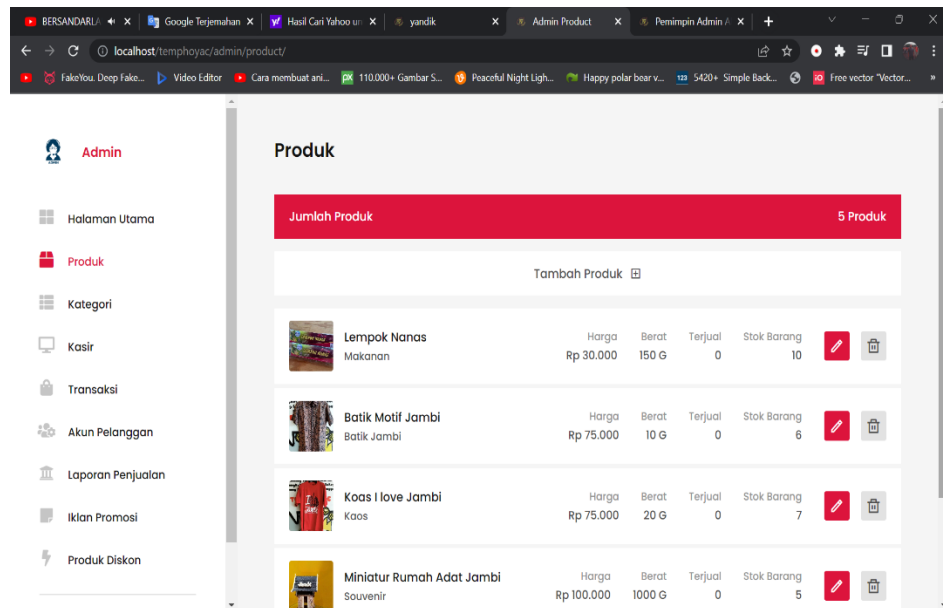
BERSANDARLA | Google Terjemahan | Hasil Cari Yahoo ur | yandik | Admin Product | Pemimpin Admin A

localhost/temphoyac/admin/product/

FakeYou. Deep Fake... | Video Editor | Cara membuat ani... | 110.000+ Gambar S... | Peaceful Night Ligh... | Happy polar bear v... | 5420+ Simple Back... | Free vector "Vector...

Admin

Halaman Utama

Produk

Kategori

Kasir

Transaksi

Akun Pelanggan

Laporan Penjualan

Iklan Promosi

Produk Diskon

Produk

Jumlah Produk

5 Produk

Tambah Produk

Lempok Nanas
Makanan

Harga
Rp 30.000

Berat
150 G

Terjual
0

Stok Barang
10

Batik Motif Jambi
Batik Jambi

Harga
Rp 75.000

Berat
10 G

Terjual
0

Stok Barang
6

Koas I love Jambi
Kaos

Harga
Rp 75.000

Berat
20 G

Terjual
0

Stok Barang
7

Miniatur Rumah Adat Jambi
Souvenir

Harga
Rp 100.000

Berat
1000 G

Terjual
0

Stok Barang
5